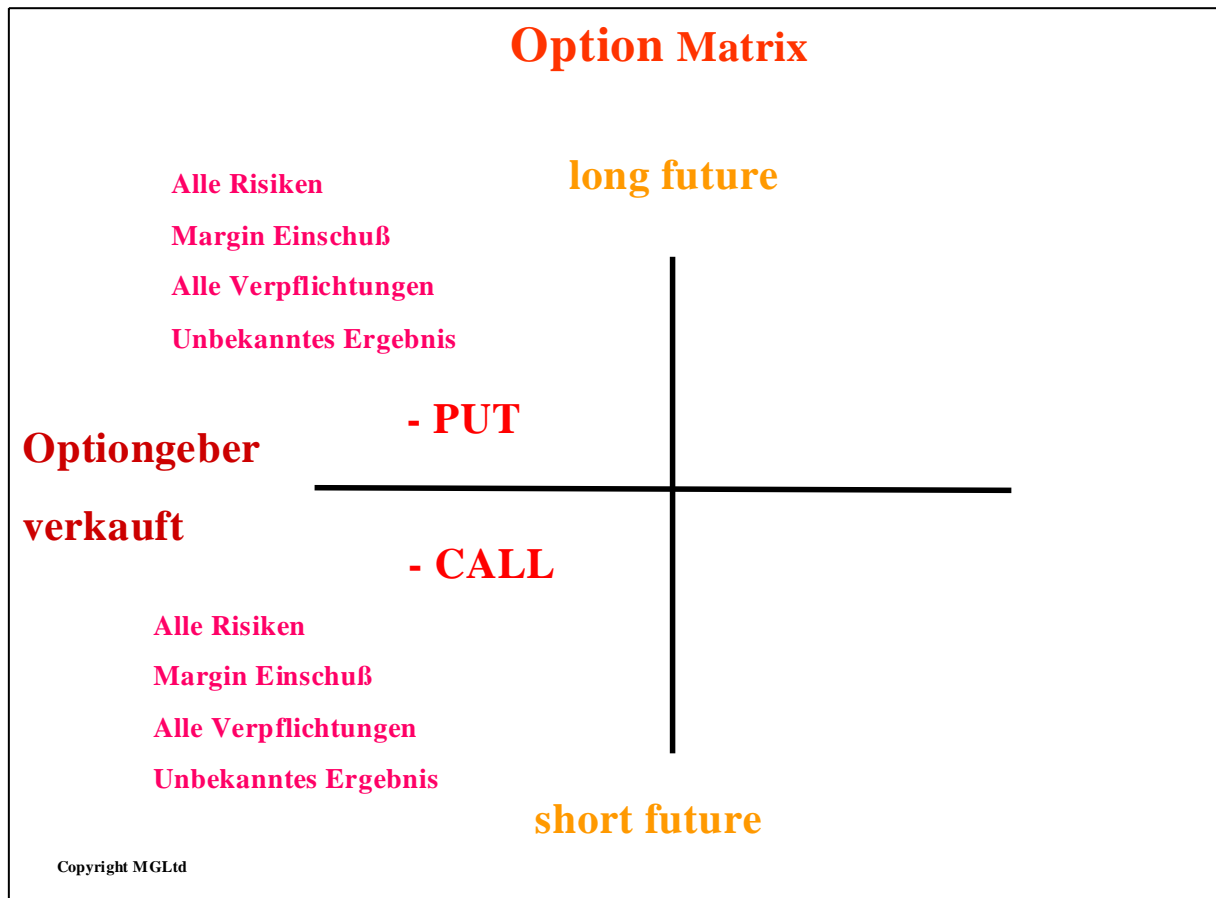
Option Matrix

long future

Alle Risiken

Margin Einschuß

Alle Verpflichtungen

Unbekanntes Ergebnis

- PUT

Optiongeber

verkauft

- CALL

Alle Risiken

Margin Einschuß

Alle Verpflichtungen

Unbekanntes Ergebnis

short future

Copyright MGLtd